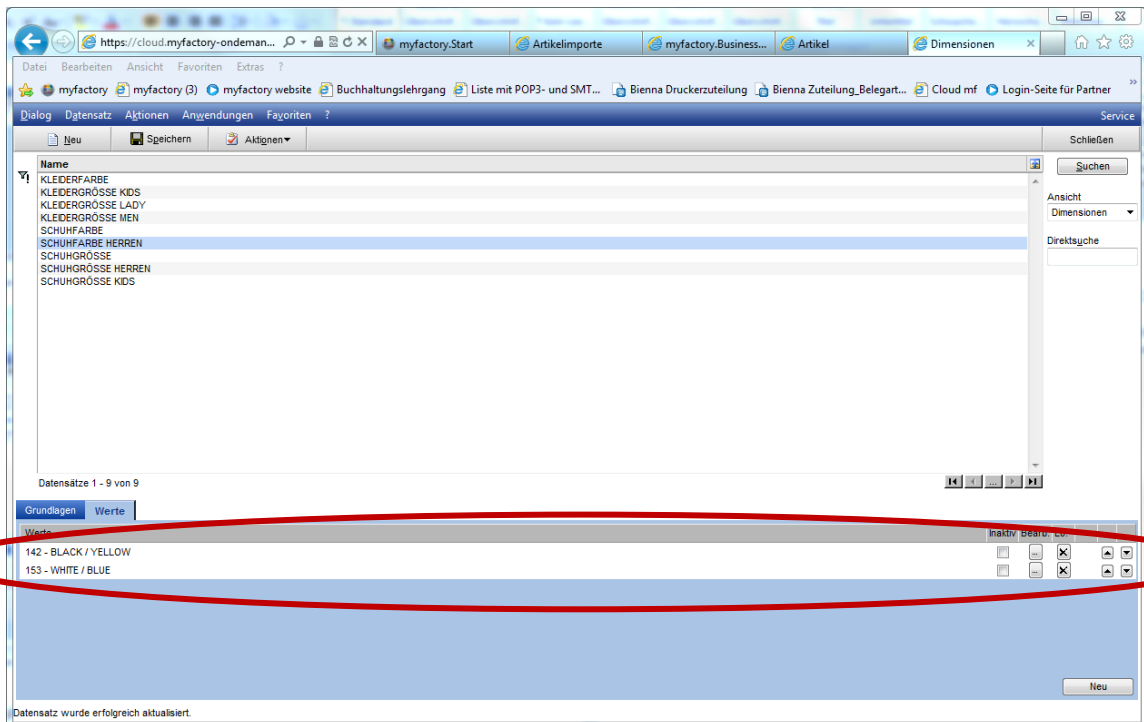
https://cloud.myfactory-ondeman...
myfactory.Start
Artikelimporte
myfactory.Business...
Artikel
Dimensionen

Datei Bearbeiten Ansicht Favoriten Extras ?

myfactory myfactory (3) myfactory website Buchhaltungslehrgang Liste mit POP3- und SMT... Bienna Druckerzuteilung Bienna Zuteilung_Belegart... Cloud mf Login-Seite für Partner

Dialog Datensatz Aktionen Anwendungen Favoriten ? Service

Neu Speichern Aktionen Schließen

| Name |
|---|
| KLEIDERFARBE |
| KLEIDERGRÖSSE KIDS |
| KLEIDERGRÖSSE LADY |
| KLEIDERGRÖSSE MEN |
| SCHUHFARBE |
| SCHUHFARBE HERREN |
| SCHUHGRÖSSE |
| SCHUHGRÖSSE HERREN |
| SCHUHGRÖSSE KIDS |

Suchen
Ansicht
Dimensionen
Direktsuche

Datensätze 1 - 9 von 9

Grundlagen Werte

| Werte | Inaktiv | Bearb. | Lö. |
|---|---|---|---|
| 142 - BLACK / YELLOW | | ... | |
| 153 - WHITE / BLUE | | ... | |

Neu

Datensatz wurde erfolgreich aktualisiert.